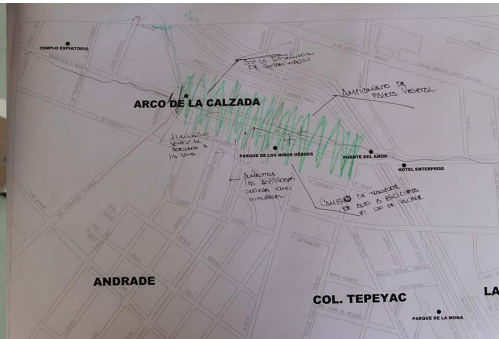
TEMPLO EXPIATORIO

ARCO DE LA CALZADA

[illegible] DE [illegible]

AMPLIACIÓN DE PASEO PEATONAL

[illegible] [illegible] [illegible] A LA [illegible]

PARQUE DE LOS NIÑOS HÉROES

PUENTE DEL AMOR

HOTEL ENTERPRISE

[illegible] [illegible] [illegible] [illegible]

CAMBIO DE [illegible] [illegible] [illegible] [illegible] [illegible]

ANDRADE

COL. TEPEYAC

LA

PARQUE DE LA NORIA